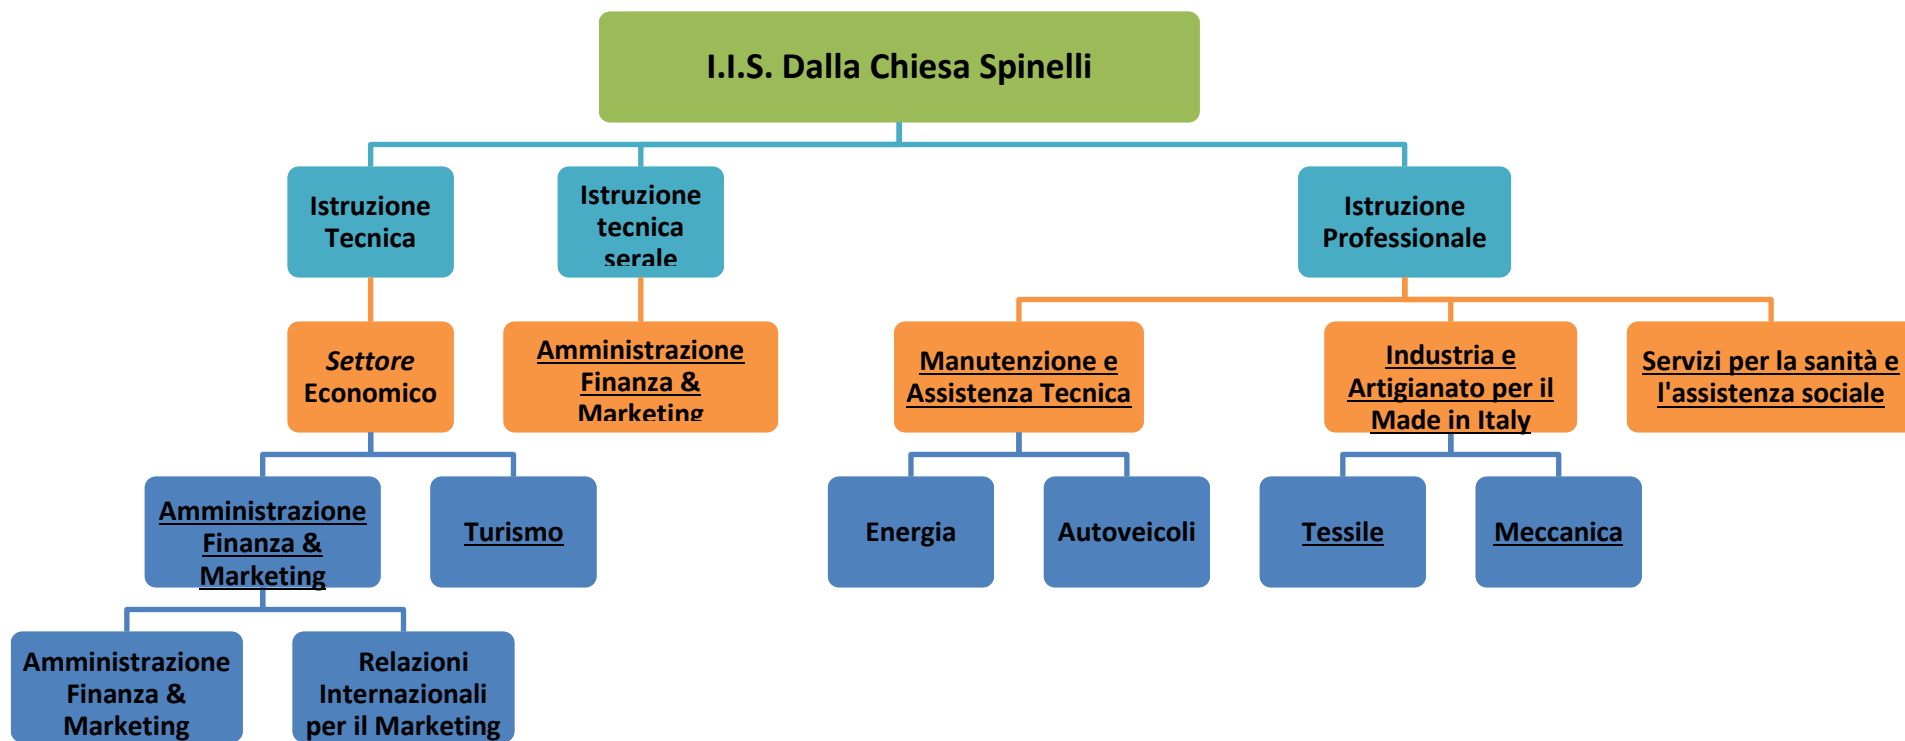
I.I.S. Dalla Chiesa Spinelli

Istruzione Tecnica

Istruzione tecnica serale

Istruzione Professionale

Settore Economico

Amministrazione Finanza & Marketing

Manutenzione e Assistenza Tecnica

Industria e Artigianato per il Made in Italy

Servizi per la sanità e l'assistenza sociale

Amministrazione Finanza & Marketing

Turismo

Energia

Autoveicoli

Tessile

Meccanica

Amministrazione Finanza & Marketing

Relazioni Internazionali per il Marketing